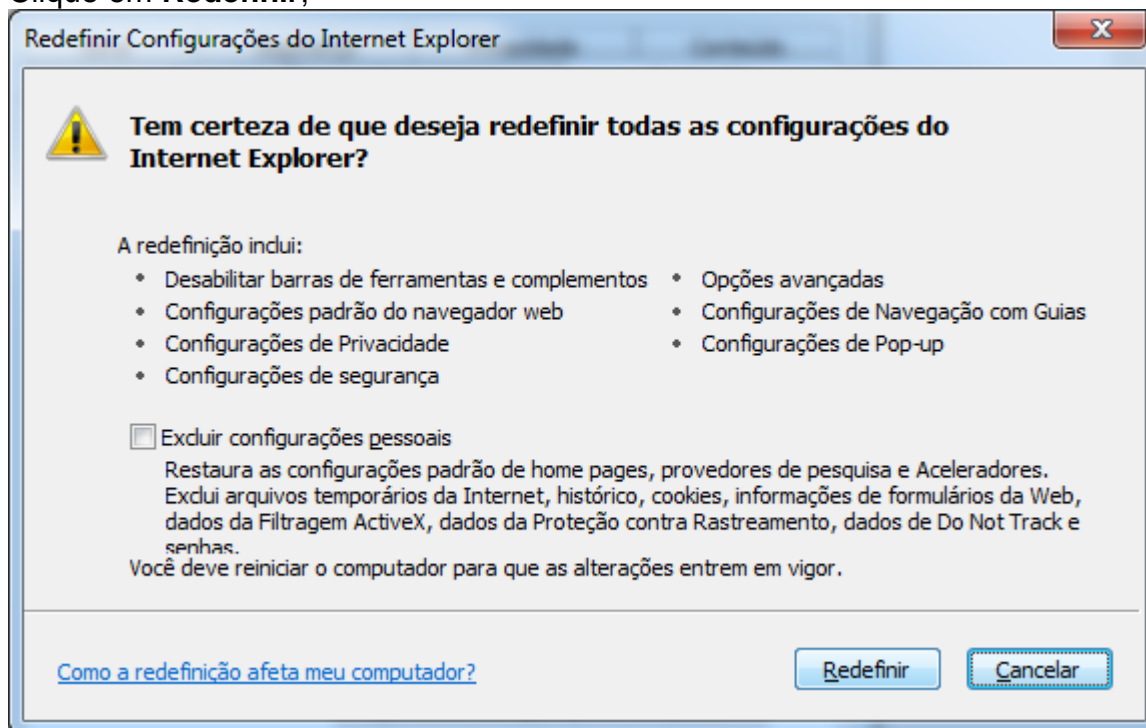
Clique em **Redefinir**;

Redefinir Configurações do Internet Explorer

X

**Tem certeza de que deseja redefinir todas as configurações do Internet Explorer?**

A redefinição inclui:

- Desabilitar barras de ferramentas e complementos
- Configurações padrão do navegador web
- Configurações de Privacidade
- Configurações de segurança

- Opções avançadas
- Configurações de Navegação com Guias
- Configurações de Pop-up

Excluir configurações pessoais

Restaura as configurações padrão de home pages, provedores de pesquisa e Aceleradores. Exclui arquivos temporários da Internet, histórico, cookies, informações de formulários da Web, dados da Filtragem ActiveX, dados da Proteção contra Rastreamento, dados de Do Not Track e senhas.

Você deve reiniciar o computador para que as alterações entrem em vigor.

Como a redefinição afeta meu computador?

Redefinir

Cancelar